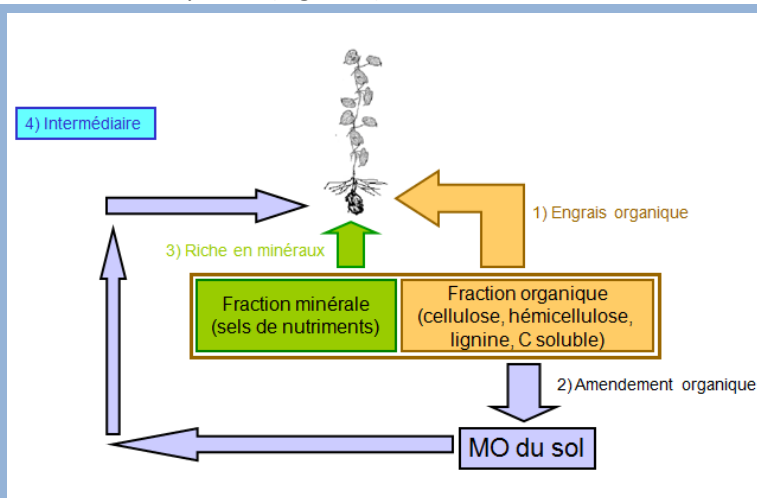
4) Intermédiaire

1) Engrais organique

3) Riche en minéraux

Fraction minérale (sels de nutriments)

Fraction organique (cellulose, hémicellulose, lignine, C soluble)

2) Amendement organique

MO du sol